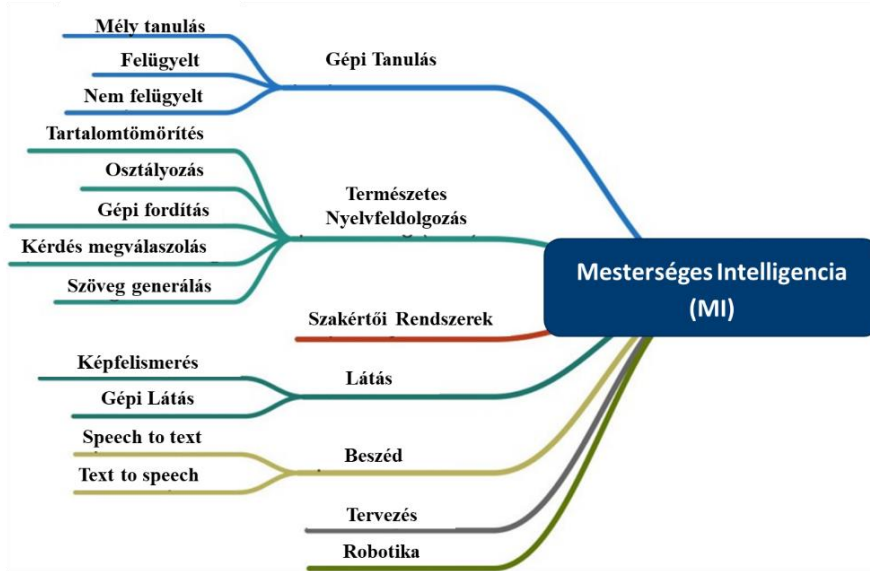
Mesterséges Intelligencia (MI)

Gépi Tanulás
Mély tanulás
Felügyelt
Nem felügyelt

Természetes Nyelvfeldolgozás
Tartalomtömörítés
Osztályozás
Gépi fordítás
Kérdés megválaszolás
Szöveg generálás

Szakértői Rendszerek

Látás
Képfelismerés
Gépi Látás

Beszéd
Speech to text
Text to speech

Tervezés

Robotika